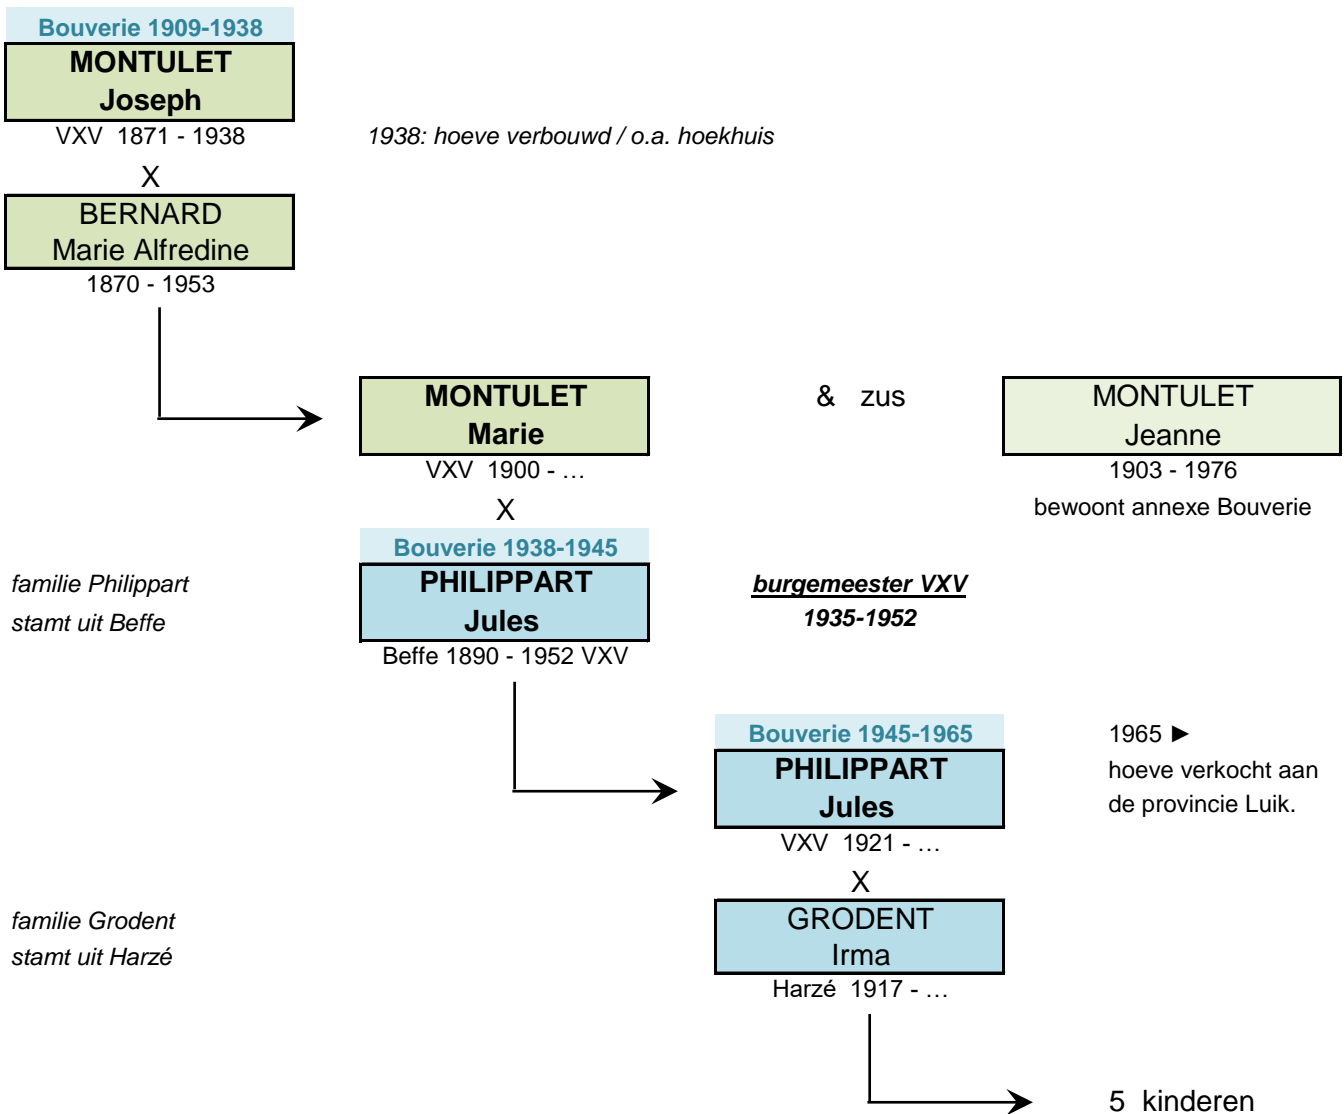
Bouverie 1909-1938
MONTULET
Joseph
VXV 1871 - 1938

1938: hoeve verbouwd / o.a. hoekhuis

X

BERNARD
Marie Alfredine
1870 - 1953

MONTULET
Marie
VXV 1900 - …

& zus

MONTULET
Jeanne
1903 - 1976
bewoont annexe Bouverie

X

Bouverie 1938-1945
PHILIPPART
Jules
Beffe 1890 - 1952 VXV

familie Philippart
stamt uit Beffe

burgemeester VXV
1935-1952

Bouverie 1945-1965
PHILIPPART
Jules
VXV 1921 - …

1965 ►
hoeve verkocht aan de provincie Luik.

X

GRODENT
Irma
Harzé 1917 - …

familie Grodent
stamt uit Harzé

5 kinderen